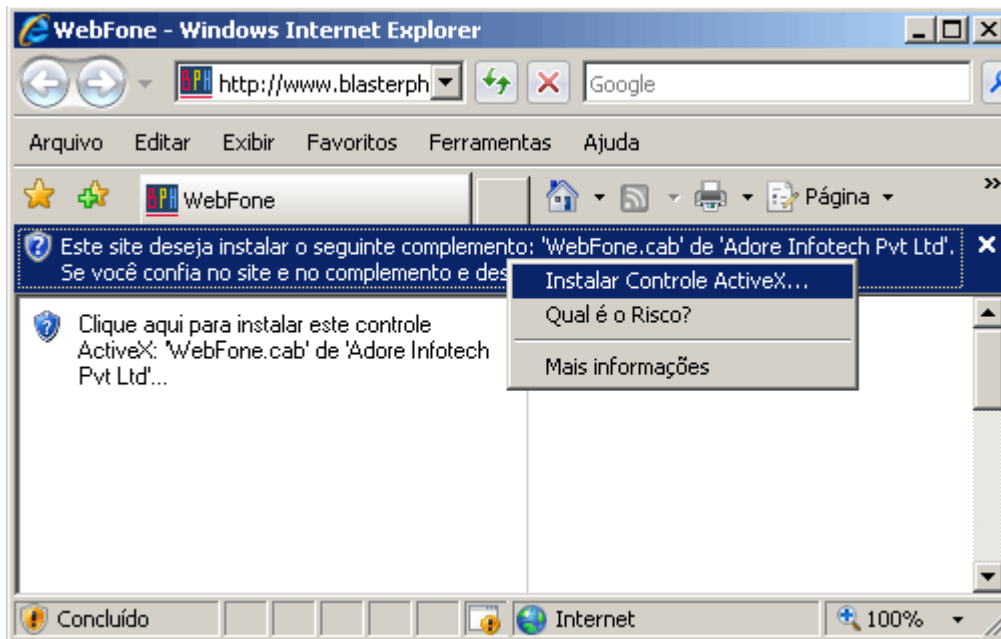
WebFone - Windows Internet Explorer

http://www.blasterph

Google

Arquivo Editar Exibir Favoritos Ferramentas Ajuda

BPH WebFone

Página

Este site deseja instalar o seguinte complemento: 'WebFone.cab' de 'Adore Infotech Pvt Ltd'. Se você confia no site e no complemento e des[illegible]

Instalar Controle ActiveX...
Qual é o Risco?
Mais informações

Clique aqui para instalar este controle ActiveX: 'WebFone.cab' de 'Adore Infotech Pvt Ltd'...

Concluído

Internet

100%